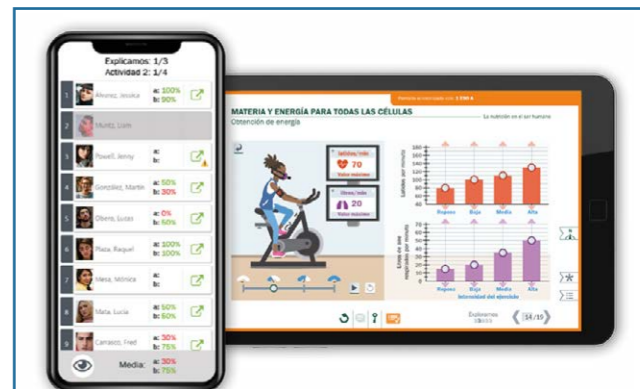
Explicamos: 1/3
Actividad 2: 1/4

1 Álvarez, Jessica a: 100% b: 90%
2 Muñoz, Liam
3 Powell, Jenny a: b:
4 González, Martín a: 50% b: 30%
5 Olivero, Lucas a: 0% b: 60%
6 Plaza, Raquel a: 100% b: 100%
7 Mesa, Mónica a: b:
8 Mata, Lucía a: 50% b: 60%
9 Carrasco, Fred a: 30% b: 75%
Media: a: 30% b: 75%

MATERIA Y ENERGÍA PARA TODAS LAS CÉLULAS
Obtención de energía
La nutrición en el ser humano

70
Latidos por minuto
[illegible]
Reposo Baja Media Alta
Intensidad del ejercicio

Explicamos
14/19